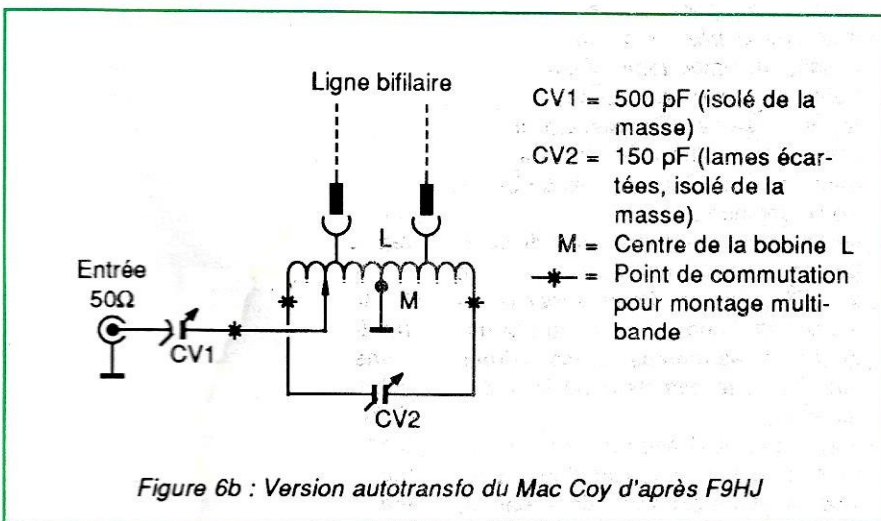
Ligne bifilaire

L

M

Entrée
50Ω

CV1

CV2

CV1 = 500 pF (isolé de la masse)
CV2 = 150 pF (lames écartées, isolé de la masse)
M = Centre de la bobine L
= Point de commutation pour montage multibande

Figure 6b : Version autotransfo du Mac Coy d'après F9HJ